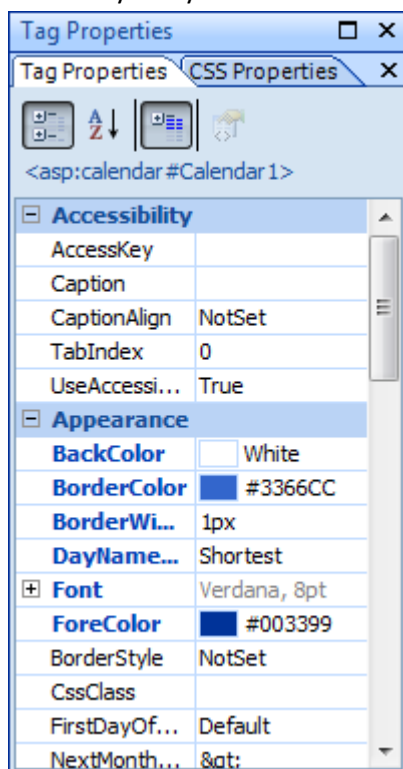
Tag Properties

Tag Properties | CSS Properties

<asp:calendar#Calendar1>

| | |
|---|---|
| Accessibility | |
| AccessKey | |
| Caption | |
| CaptionAlign | NotSet |
| TabIndex | 0 |
| UseAccessi... | True |
| Appearance | |
| BackColor | White |
| BorderColor | #3366CC |
| BorderWi... | 1px |
| DayName... | Shortest |
| Font | Verdana, 8pt |
| ForeColor | #003399 |
| BorderStyle | NotSet |
| CssClass | |
| FirstDayOf... | Default |
| NextMonth... | &gt; |